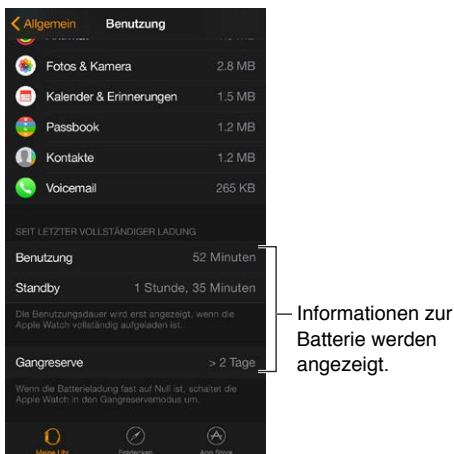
Allgemein Benutzung

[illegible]

Fotos & Kamera 2.8 MB

Kalender & Erinnerungen 1.5 MB

Passbook 1.2 MB

Kontakte 1.2 MB

Voicemail 265 KB

SEIT LETZTER VOLLSTÄNDIGER LADUNG

Benutzung 52 Minuten

Standby 1 Stunde, 35 Minuten

Die Benutzungsdauer wird erst angezeigt, wenn die Apple Watch vollständig aufgeladen ist.

Gangreserve > 2 Tage

Wenn die Batterieladung fast auf Null ist, schaltet die Apple Watch in den Gangreservemodus um.

Meine Uhr Entdecken App Store

Informationen zur Batterie werden angezeigt.